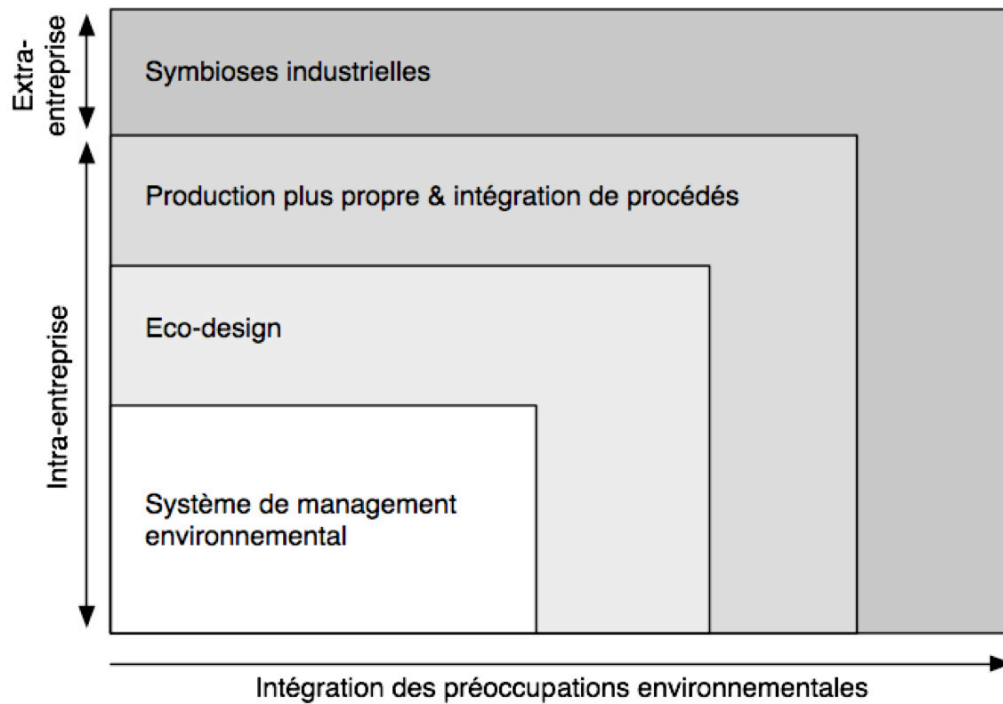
Extra-entreprise

Intra-entreprise

Symbioses industrielles

Production plus propre & intégration de procédés

Eco-design

Système de management environnemental

Intégration des préoccupations environnementales